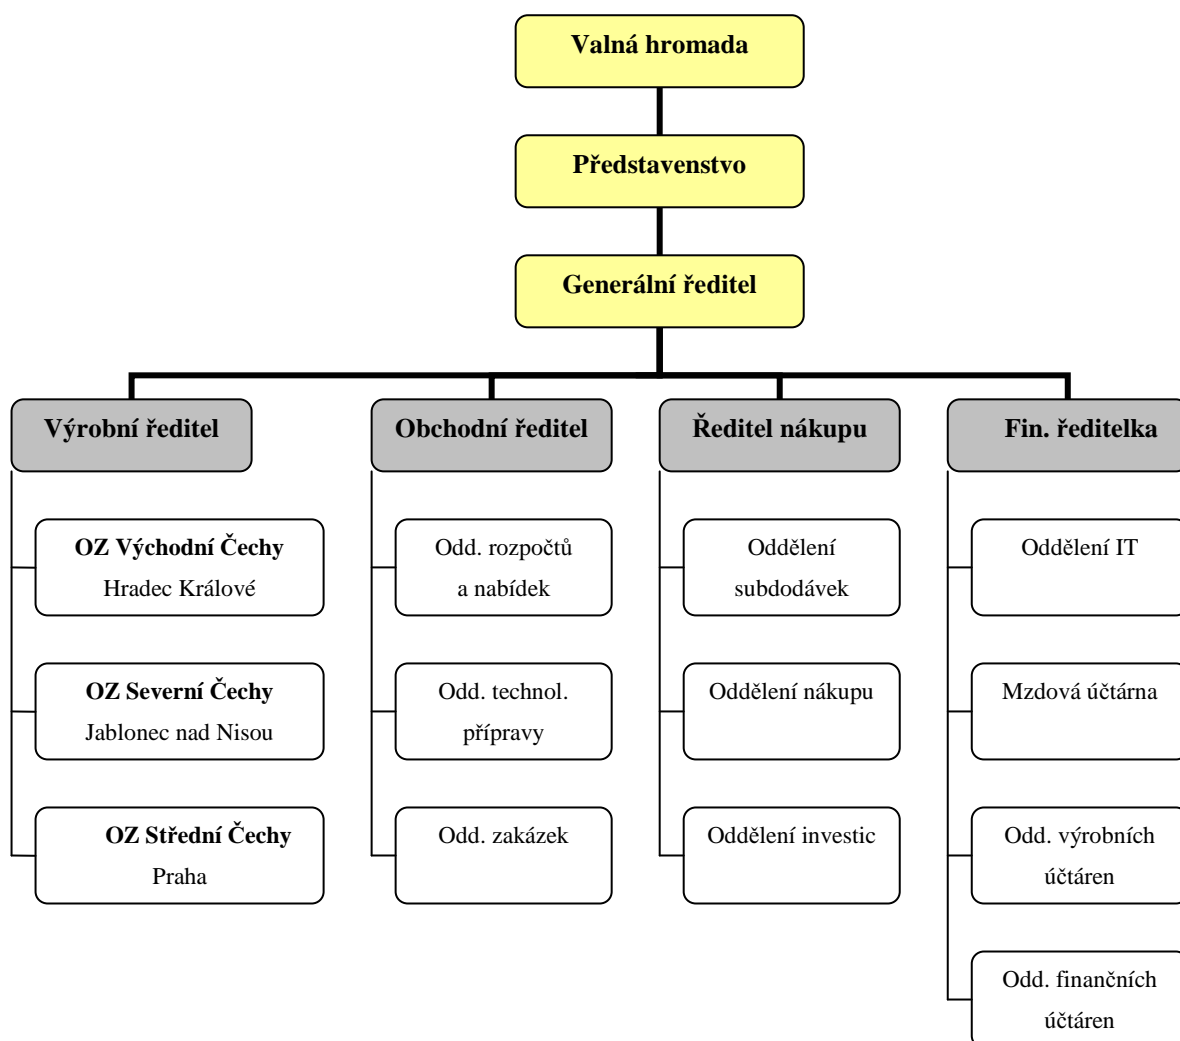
Valná hromada

Představenstvo

Generální ředitel

Výrobní ředitel

OZ Východní Čechy
Hradec Králové

OZ Severní Čechy
Jablonec nad Nisou

OZ Střední Čechy
Praha

Obchodní ředitel

Odd. rozpočtů a nabídek

Odd. technol. přípravy

Odd. zakázek

Ředitel nákupu

Oddělení subdodávek

Oddělení nákupu

Oddělení investic

Fin. ředitelka

Oddělení IT

Mzdová účtárna

Odd. výrobních účtáren

Odd. finančních účtáren